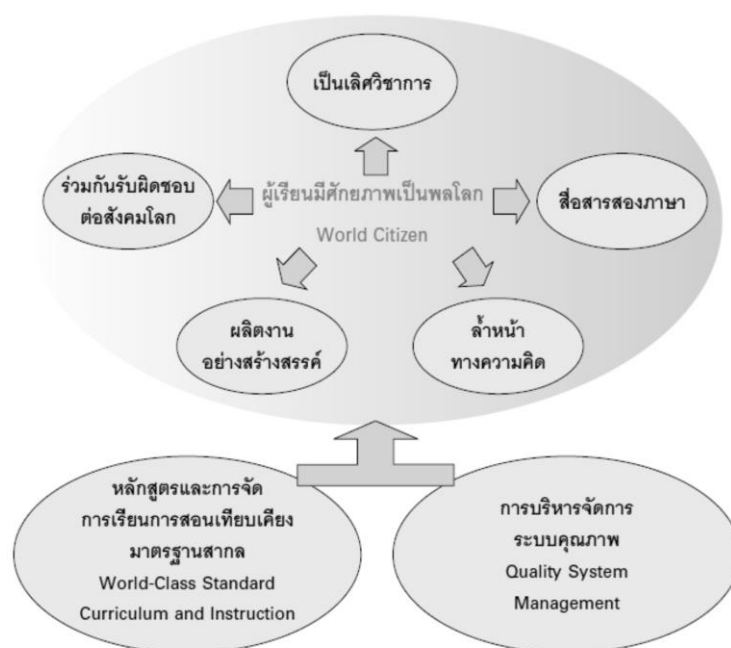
เป็นเลิศวิชาการ

ร่วมกันรับผิดชอบต่อสังคมโลก

ผู้เรียนมีศักยภาพเป็นพลโลก

World Citizen

สื่อสารสองภาษา

ผลิตงานอย่างสร้างสรรค์

ล้ำหน้าทางความคิด

หลักสูตรและการจัดการเรียนการสอนเทียบเคียงมาตรฐานสากล
World-Class Standard Curriculum and Instruction

การบริหารจัดการระบบคุณภาพ
Quality System Management